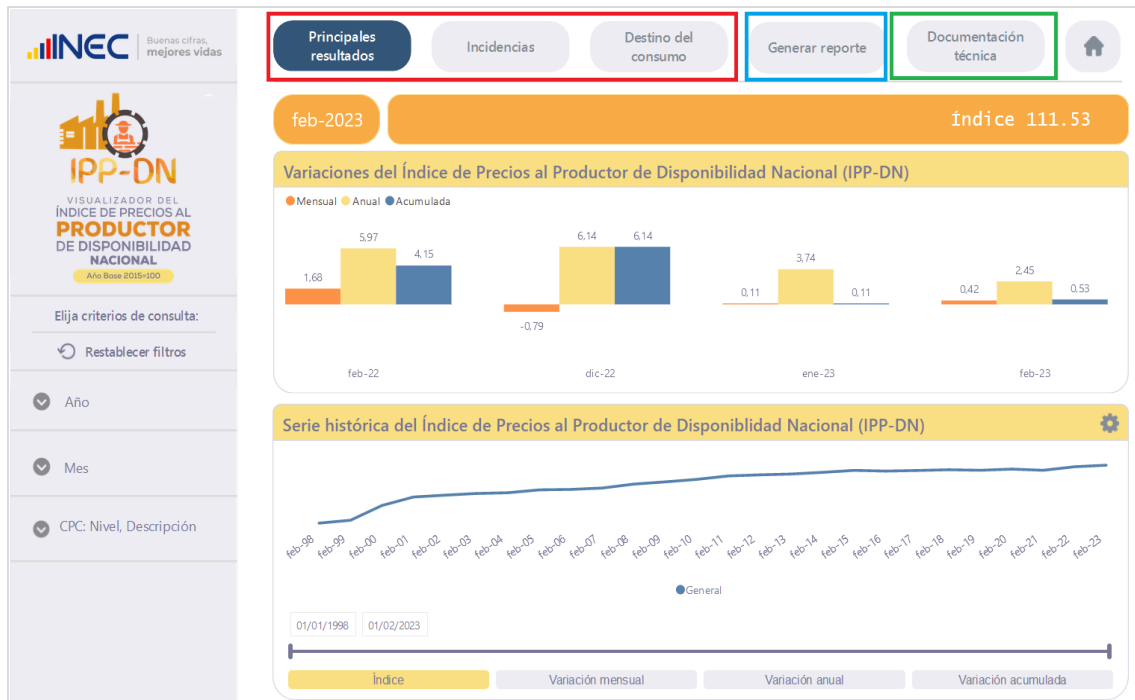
INEC | Buenas cifras, mejores vidas

Principales resultados
Incidencias
Destino del consumo
Generar reporte
Documentación técnica

IPP-DN
VISUALIZADOR DEL ÍNDICE DE PRECIOS AL PRODUCTOR DE DISPONIBILIDAD NACIONAL
Año Base 2015=100

feb-2023
Índice 111.53

Variaciones del Índice de Precios al Productor de Disponiblidad Nacional (IPP-DN)
Mensual Anual Acumulada

| | Mensual | Anual | Acumulada |
|---|---|---|---|
| feb-22 | 1,68 | 5,97 | 4,15 |
| dic-22 | -0,79 | 6,14 | 6,14 |
| ene-23 | 0,11 | 3,74 | 0,11 |
| feb-23 | 0,42 | 2,45 | 0,53 |

Elija criterios de consulta:
Restablecer filtros
Año
Mes
CPC: Nivel, Descripción

Serie histórica del Índice de Precios al Productor de Disponiblidad Nacional (IPP-DN)
feb-98 feb-99 feb-00 feb-01 feb-02 feb-03 feb-04 feb-05 feb-06 feb-07 feb-08 feb-09 feb-10 feb-11 feb-12 feb-13 feb-14 feb-15 feb-16 feb-17 feb-18 feb-19 feb-20 feb-21 feb-22 feb-23
General

01/01/1998 01/02/2023

Índice
Variación mensual
Variación anual
Variación acumulada